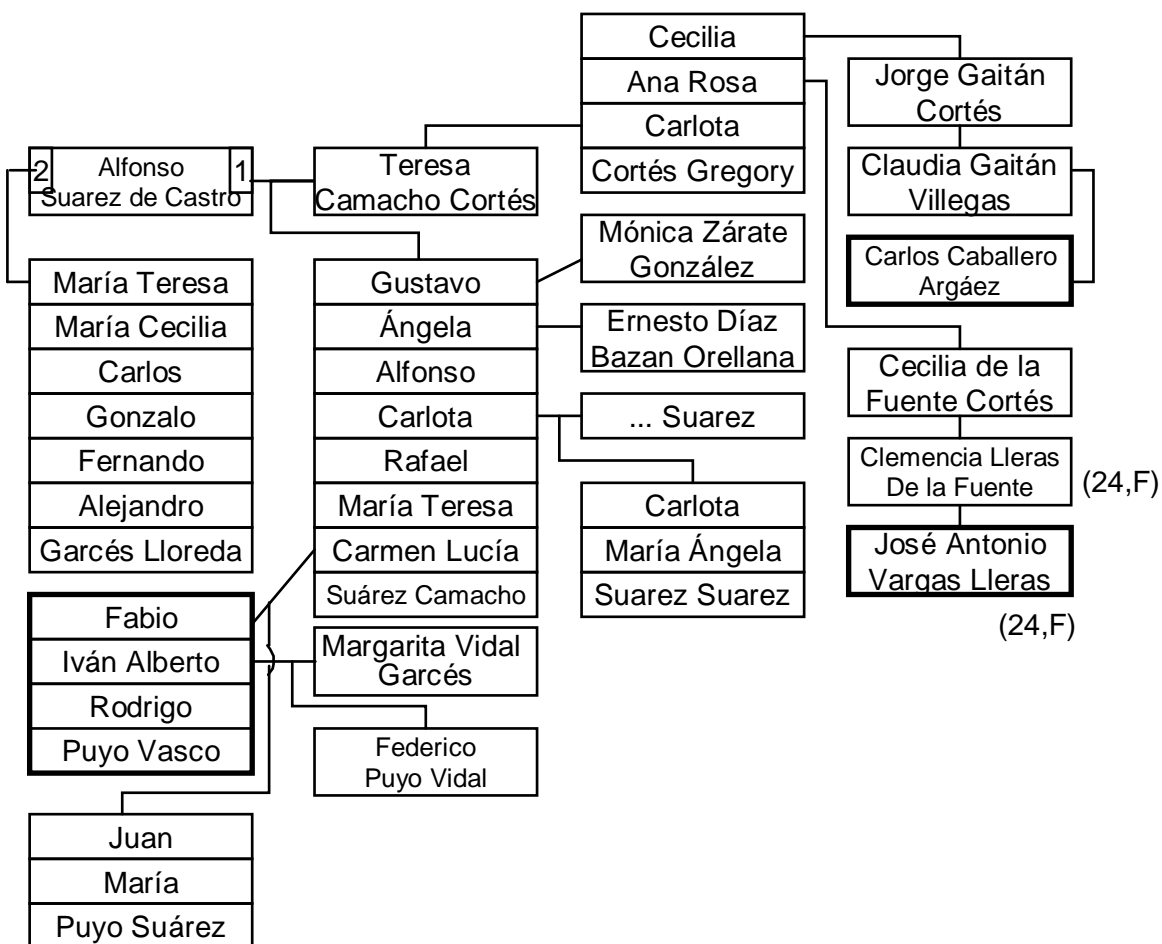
Cecilia
Ana Rosa
Carlota
Cortés Gregory

Jorge Gaitán Cortés

Claudia Gaitán Villegas

Carlos Caballero Argáez

2 Alfonso Suarez de Castro 1

Teresa Camacho Cortés

María Teresa
María Cecilia
Carlos
Gonzalo
Fernando
Alejandro
Garcés Lloreda

Gustavo
Ángela
Alfonso
Carlota
Rafael
María Teresa
Carmen Lucía
Suárez Camacho

Mónica Zárate González

Ernesto Díaz Bazan Orellana

... Suarez

Carlota
María Ángela
Suarez Suarez

Cecilia de la Fuente Cortés

Clemencia Lleras De la Fuente

(24,F)

José Antonio Vargas Lleras

(24,F)

Fabio
Iván Alberto
Rodrigo
Puyo Vasco

Margarita Vidal Garcés

Federico Puyo Vidal

Juan
María
Puyo Suárez